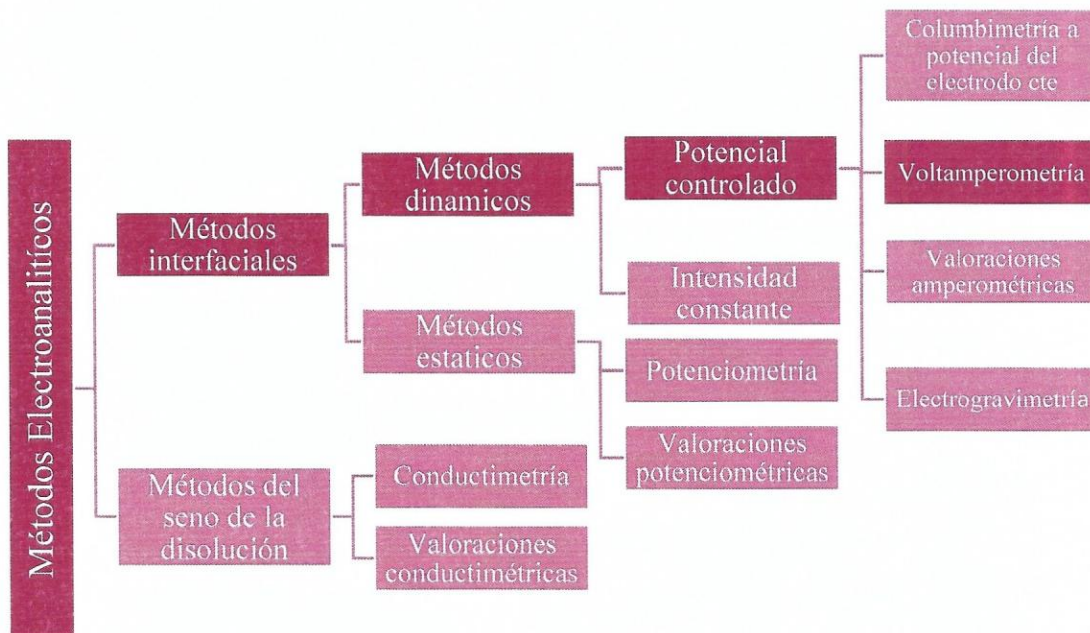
Métodos Electroanalíticos

Métodos interfaciales

Métodos dinamicos

Potencial controlado

Columbimetría a potencial del electrodo cte

Voltamperometría

Valoraciones amperométricas

Electrogravimetría

Intensidad constante

Métodos estaticos

Potenciometria

Valoraciones potenciométricas

Métodos del seno de la disolución

Conductimetría

Valoraciones conductimétricas